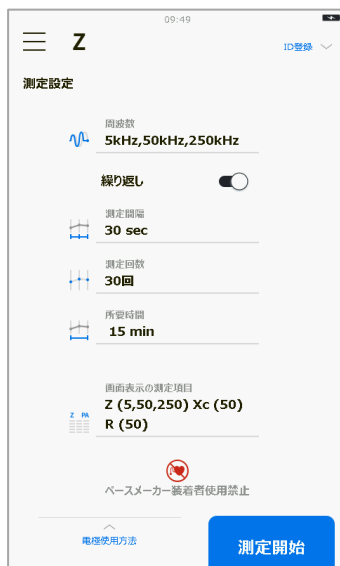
09:49

Z

ID登録

測定設定

周波数
5kHz,50kHz,250kHz

繰り返し

測定間隔
30 sec

測定回数
30回

所要時間
15 min

画面表示の測定項目
Z (5,50,250) Xc (50)
R (50)

Z PA

ペースメーカー装着者使用禁止

電極使用方法

測定開始